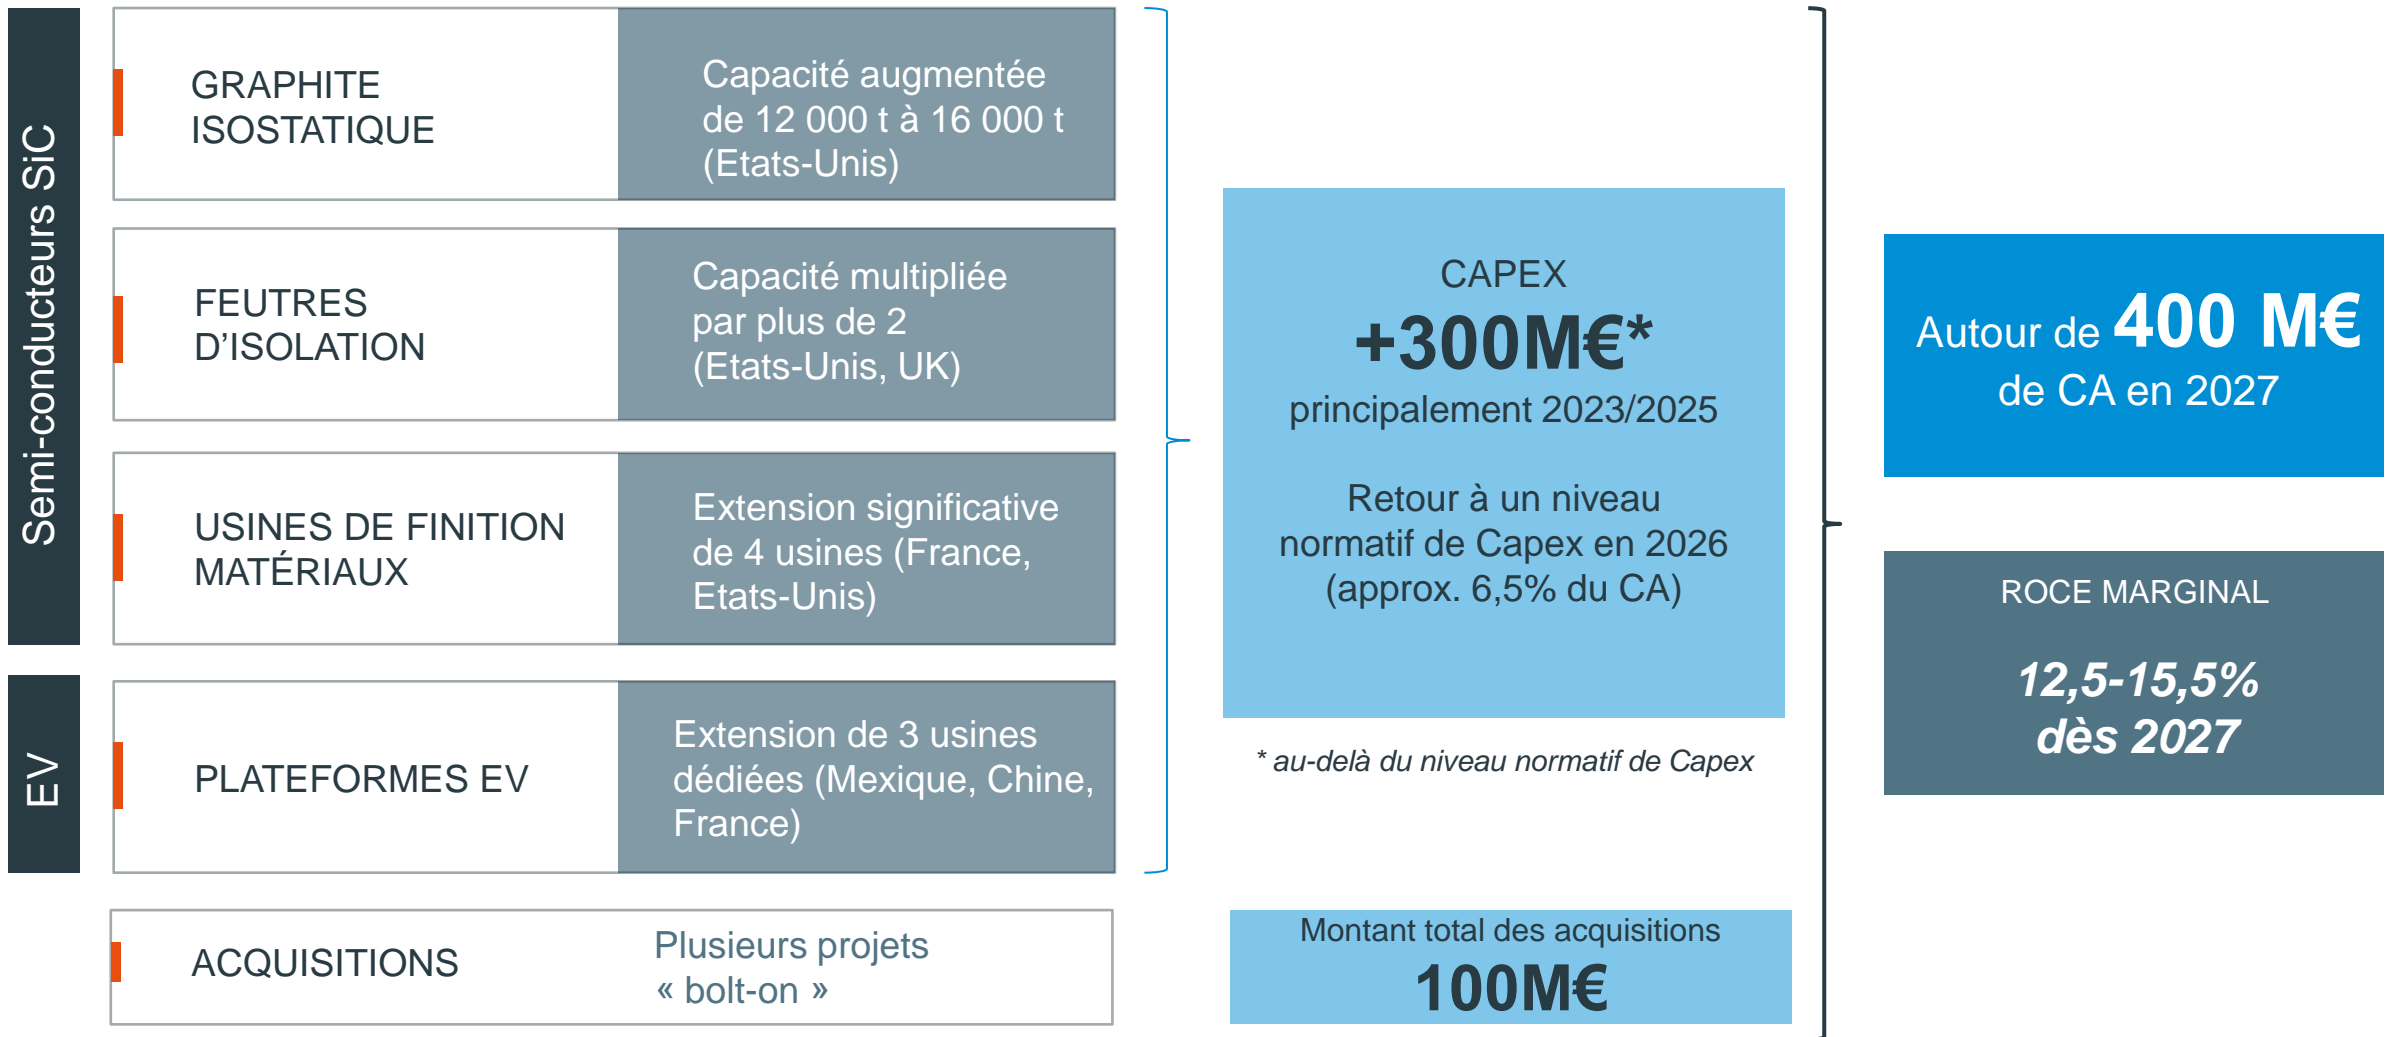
Semi-conducteurs SiC

GRAPHITE ISOSTATIQUE

Capacité augmentée de 12 000 t à 16 000 t (Etats-Unis)

FEUTRES D'ISOLATION

Capacité multipliée par plus de 2 (Etats-Unis, UK)

USINES DE FINITION MATÉRIAUX

Extension significative de 4 usines (France, Etats-Unis)

EV

PLATEFORMES EV

Extension de 3 usines dédiées (Mexique, Chine, France)

ACQUISITIONS

Plusieurs projets « bolt-on »

CAPEX
+300M€*
principalement 2023/2025

Retour à un niveau normatif de Capex en 2026 (approx. 6,5% du CA)

* au-delà du niveau normatif de Capex

Montant total des acquisitions
100M€

Autour de 400 M€ de CA en 2027

ROCE MARGINAL

12,5-15,5% dès 2027